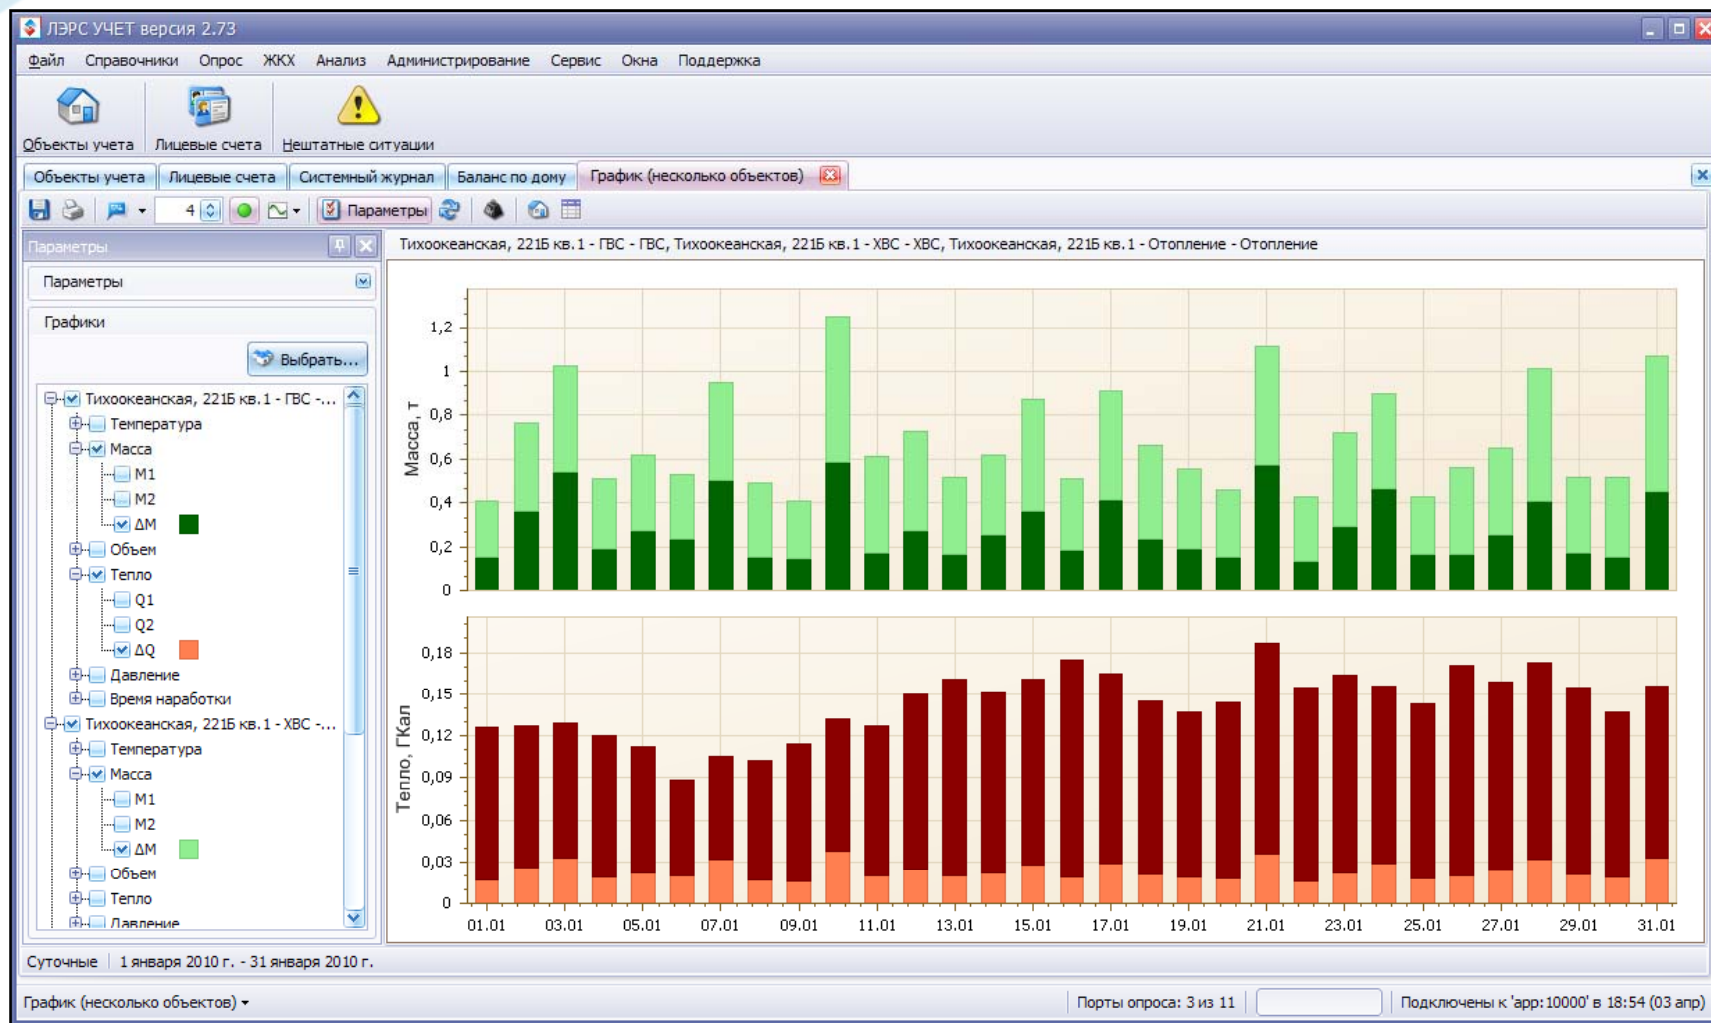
ЛЭРС УЧЕТ версия 2.73

Файл Справочники Опрос ЖКХ Анализ Администрирование Сервис Окна Поддержка

Объекты учета Лицевые счета Нештатные ситуации

Объекты учета Лицевые счета Системный журнал Баланс по дому График (несколько объектов)

4 Параметры

Параметры

Параметры

Графики

Выбрать...

Тихоокеанская, 221Б кв. 1 - ГВС -...
Температура
Масса
M1
M2
ΔM
Объем
Тепло
Q1
Q2
ΔQ
Давление
Время наработки
Тихоокеанская, 221Б кв. 1 - ХВС -...
Температура
Масса
M1
M2
ΔM
Объем
Тепло
Давление

Тихоокеанская, 221Б кв. 1 - ГВС - ГВС, Тихоокеанская, 221Б кв. 1 - ХВС - ХВС, Тихоокеанская, 221Б кв. 1 - Отопление - Отопление

Масса, т
1,2
1
0,8
0,6
0,4
0,2
0

Тепло, ГКал
0,18
0,15
0,12
0,09
0,06
0,03
0

01.01 03.01 05.01 07.01 09.01 11.01 13.01 15.01 17.01 19.01 21.01 23.01 25.01 27.01 29.01 31.01

Суточные 1 января 2010 г. - 31 января 2010 г.

График (несколько объектов) Порты опроса: 3 из 11 Подключены к 'app:10000' в 18:54 (03 апр)